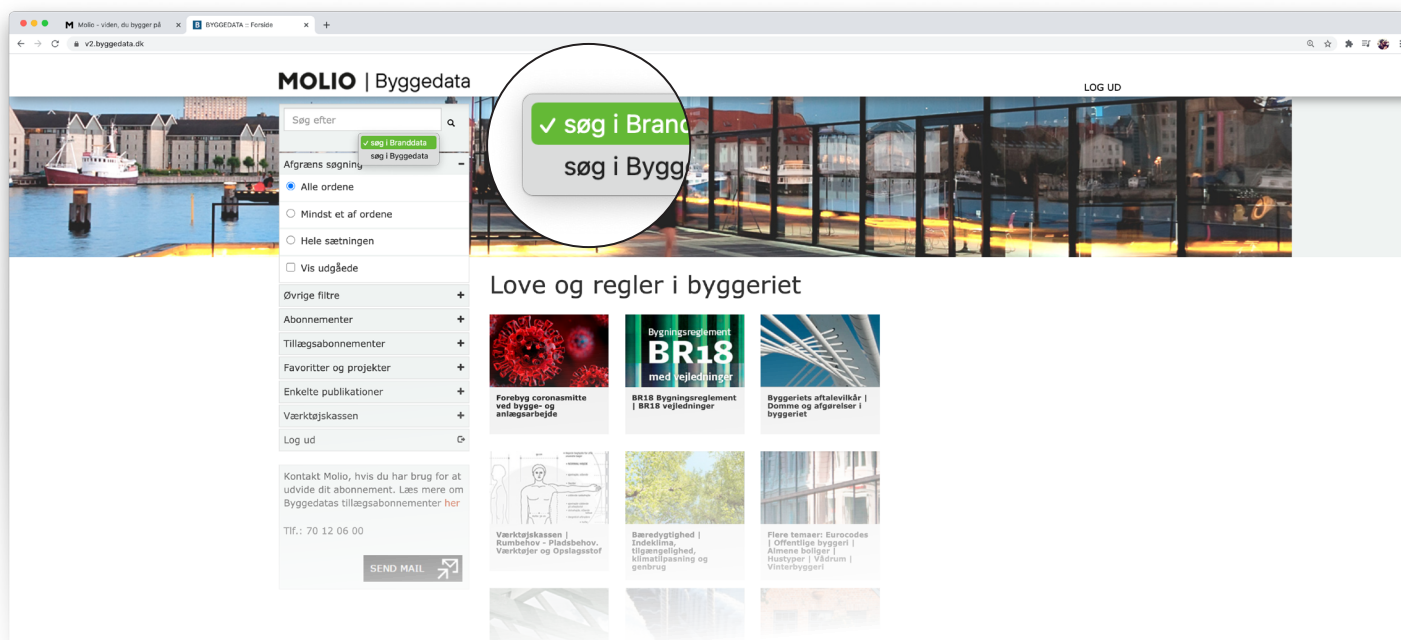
M Molio - viden, du bygger på ×
B BYGGEDATA :: Forside ×
+
v2.byggedata.dk

MOLIO | Byggedata

LOG UD

Søg efter

✓ søg i Branddata
søg i Byggedata

✓ søg i Brand
søg i Bygg

Afgræns søgning –
Alle ordene
Mindst et af ordene
Hele sætningen
Vis udgåede

Øvrige filtre +
Abonnementer +
Tillægsabonnementer +
Favoritter og projekter +
Enkelte publikationer +
Værktøjskassen +
Log ud

Kontakt Molio, hvis du har brug for at udvide dit abonnement. Læs mere om Byggedatas tillægsabonnementer her

Tlf.: 70 12 06 00

SEND MAIL

Love og regler i byggeriet

Forebyg coronasmitte ved bygge- og anlægsarbejde

Bygningsreglement BR18 med vejledninger

BR18 Bygningsreglement | BR18 vejledninger

Byggeriets aftalevilkår | Domme og afgørelser i byggeriet

Værktøjskassen | Rumbehov - Pladsbehov. Værktøjer og Opslagsstof

Bæredygtighed | Indeklima, tilgængelighed, klimatilpasning og genbrug

Flere temaer: Eurocodes | Offentlige byggeri | Almene boliger | Hustyper | Vådrum | Vinterbyggeri